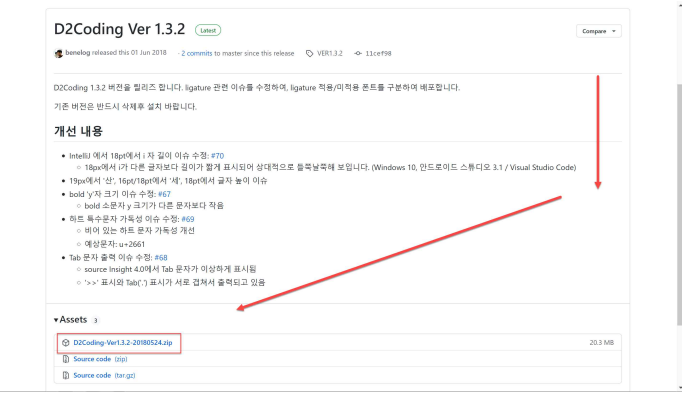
D2Coding Ver 1.3.2 Latest

Compare ▾

benelog released this 01 Jun 2018 · 2 commits to master since this release VER1.3.2 11cef98

D2Coding 1.3.2 버전을 릴리즈 합니다. ligature 관련 이슈를 수정하며, ligature 적용/미적용 폰트를 구분하여 배포합니다.

기존 버전은 반드시 삭제후 설치 바랍니다.

개선 내용

- IntelliJ 에서 18pt에서 i 자 길이 이슈 수정: #70
  - 18px에서 i가 다른 글자보다 길이가 짧게 표시되어 상대적으로 들쭉날쭉해 보입니다. (Windows 10, 안드로이드 스튜디오 3.1 / Visual Studio Code)
- 19px에서 '산', 16pt/18pt에서 '세', 18pt에서 글자 높이 이슈
- bold 'y'자 크기 이슈 수정: #67
  - bold 소문자 y 크기가 다른 문자보다 작음
- 하트 특수문자 가독성 이슈 수정: #69
  - 비어 있는 하트 문자 가독성 개선
  - 예상문자: u+2661
- Tab 문자 출력 이슈 수정: #68
  - source Insight 4.0에서 Tab 문자가 이상하게 표시됨
  - '>>' 표시와 Tab('.') 표시가 서로 겹쳐서 출력되고 있음

▾Assets 3

D2Coding-Ver1.3.2-20180524.zip 20.3 MB

Source code (zip)

Source code (tar.gz)